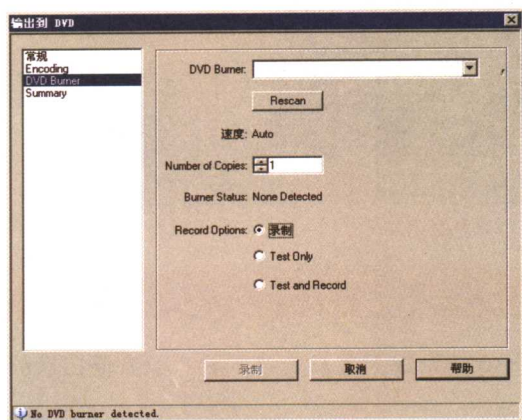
输出到 DVD

常规
Encoding
DVD Burner
Summary

DVD Burner:

Rescan

速度: Auto

Number of Copies: 1

Burner Status: None Detected

Record Options: 录制

Test Only

Test and Record

录制

取消

帮助

No DVD burner detected.